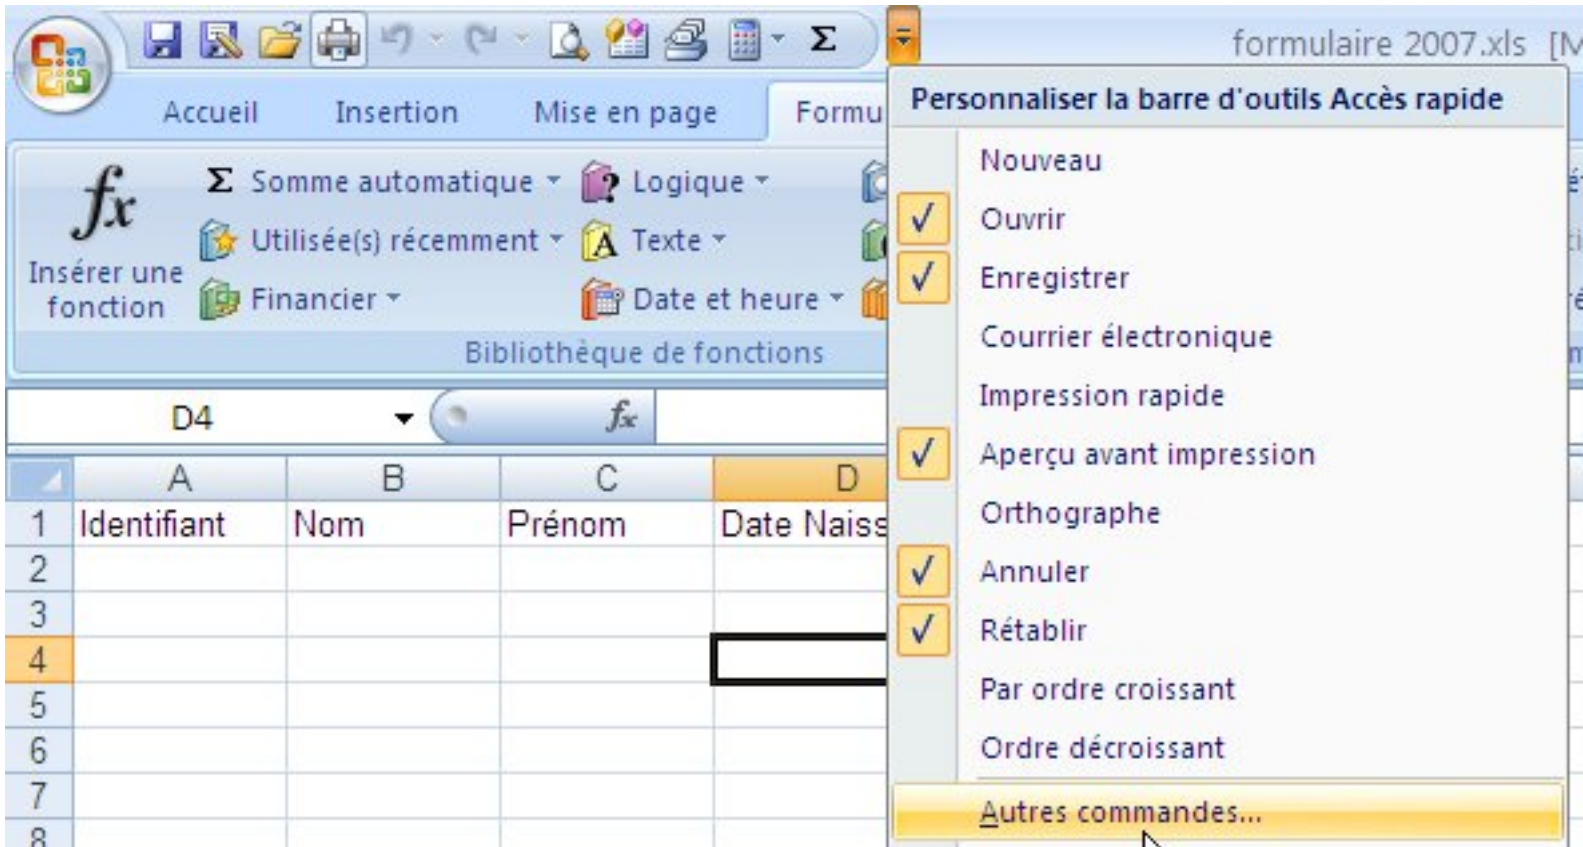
formulaire 2007.xls [M

Accueil Insertion Mise en page Formu

Personnaliser la barre d'outils Accès rapide

Σ Somme automatique Logique
Utilisée(s) récemment Texte
Insérer une fonction Financier Date et heure
Bibliothèque de fonctions

Nouveau
Ouvrir
Enregistrer
Courrier électronique
Impression rapide
Aperçu avant impression
Orthographe
Annuler
Rétablir
Par ordre croissant
Ordre décroissant
Autres commandes...

D4

| | A | B | C | D |
|---|---|---|---|---|
| 1 | Identifiant | Nom | Prénom | Date Naiss |
| 2 | | | | |
| 3 | | | | |
| 4 | | | | |
| 5 | | | | |
| 6 | | | | |
| 7 | | | | |
| 8 | | | | |